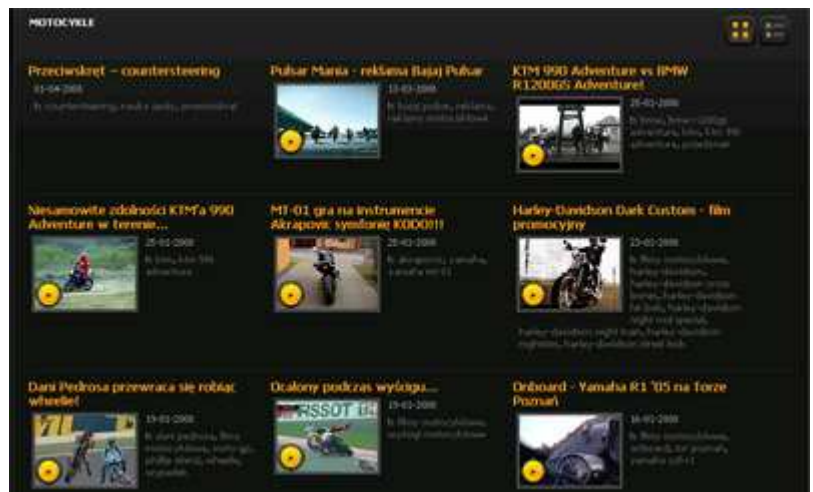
MOTOCYKLE

Przeciwskręt – countersteering
01-04-2008
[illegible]

Pulsar Mania - reklama Bajaj Pulsar
13-03-2008
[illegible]

KTM 990 Adventure vs BMW R1200GS Adventure!
25-03-2008
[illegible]

Niesamowite zdolności KTM'a 990 Adventure w terenie...
25-03-2008
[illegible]

MT-01 gra na instrumencie Akrapovic symfonię KODO!!!
25-03-2008
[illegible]

Harley-Davidson Dark Custom - film promocyjny
23-03-2008
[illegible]

Dani Pedrosa przewraca się robiąc wheelie!
19-03-2008
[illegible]

Ocalony podczas wyścigu...
19-03-2008
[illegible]

Onboard - Yamaha R1 '05 na Torze Poznań
16-03-2008
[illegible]